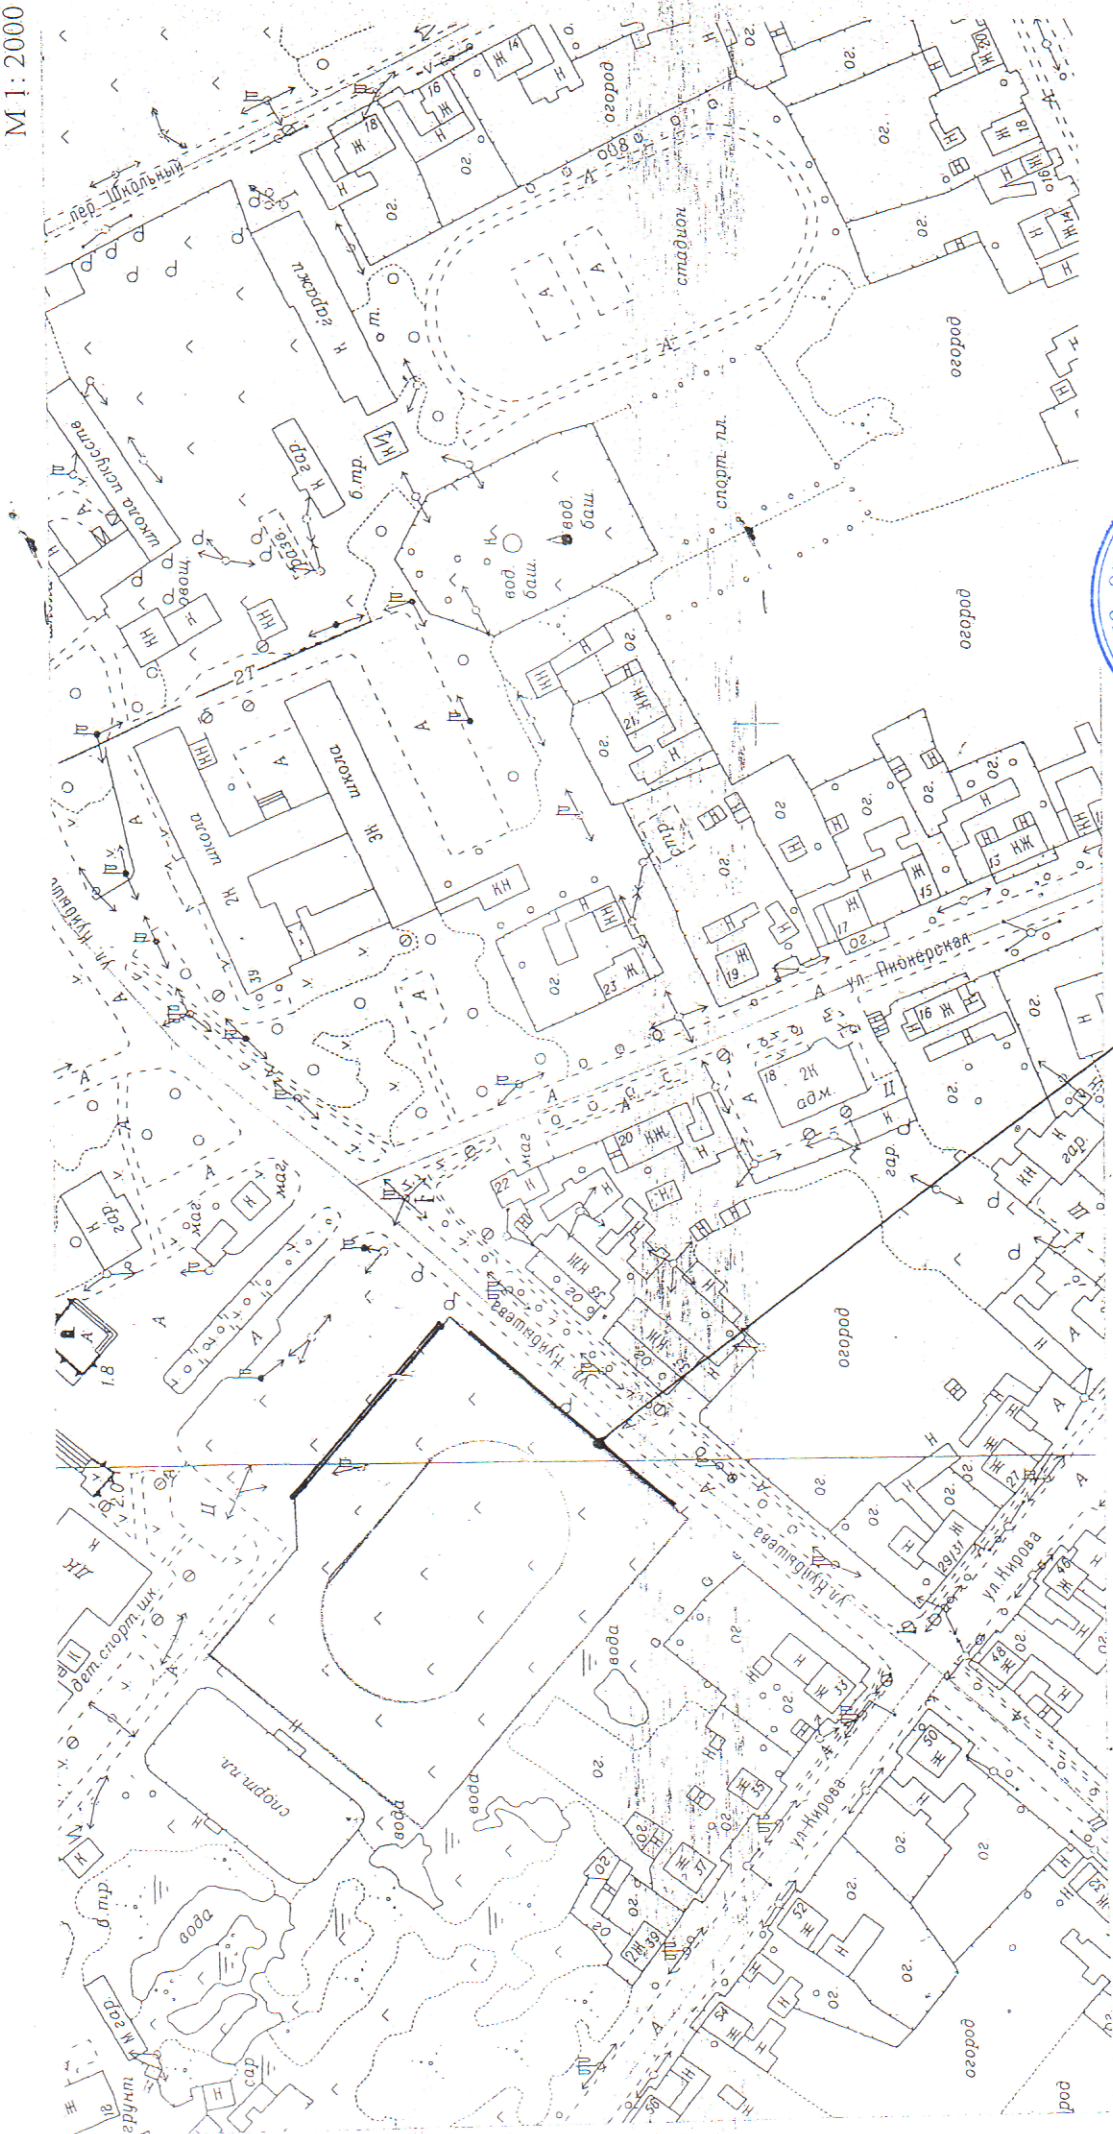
М 1:2000

пер. Школьный
гаражи
школа искусств
огород
стадион
спорт. пл.
вод. баш.
вод. баш.
б.тр.
гар.
газ.
овощ.
школа
2Ж
школа
3Ж
39
ул. Куйбышева
ул. Пионерская
адм.
2К
огород
огород
огород
ул. Куйбышева
ул. Куйбышева
ул. Кирова
ул. Кирова
маг
маг
маг
гар.
дет. спорт. шк.
спорт. пл.
вода
вода
вода
вода
грунт
гар.
огород
огород